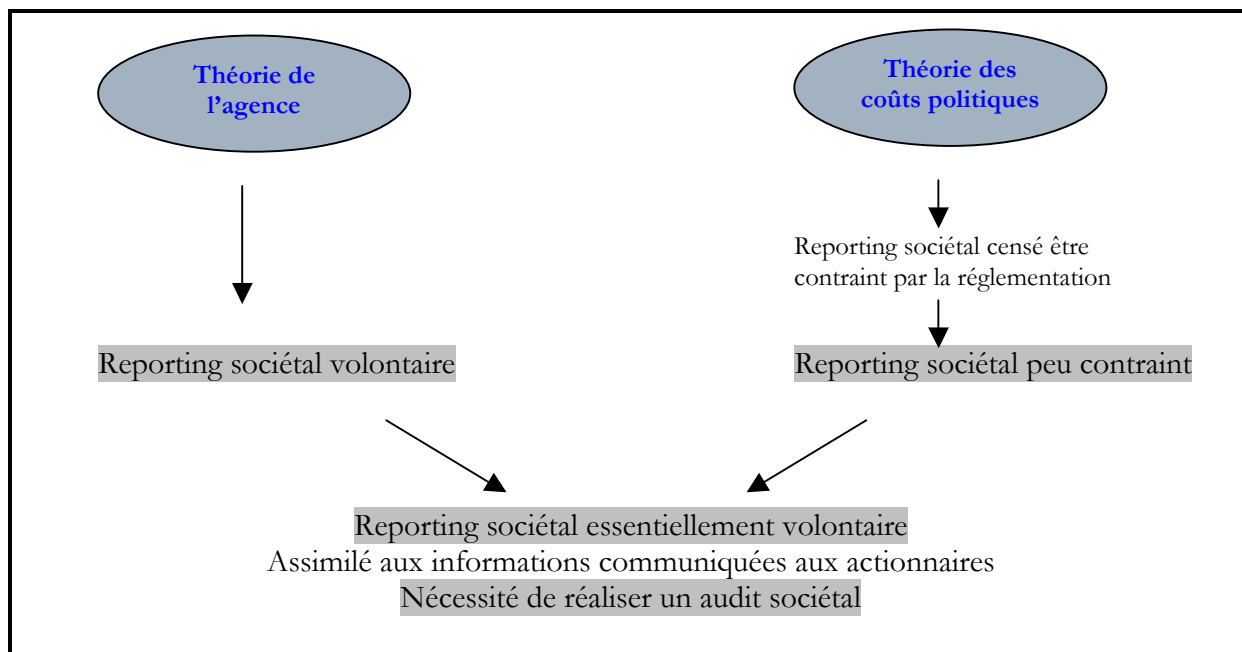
Théorie de l'agence

Théorie des coûts politiques

Reporting sociétal censé être contraint par la réglementation

Reporting sociétal volontaire

Reporting sociétal peu contraint

Reporting sociétal essentiellement volontaire
Assimilé aux informations communiquées aux actionnaires
Nécessité de réaliser un audit sociétal